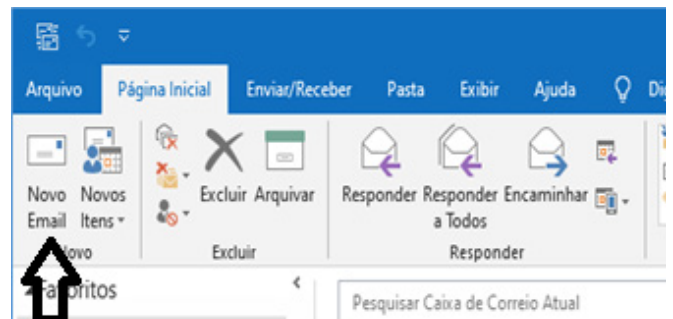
Arquivo Página Inicial Enviar/Receber Pasta Exibir Ajuda Di

Novo Email Novos Itens

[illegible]ovo

Excluir Arquivar

Excluir

Responder Responder a Todos Encaminhar

Responder

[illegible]ritos

Pesquisar Caixa de Correio Atual